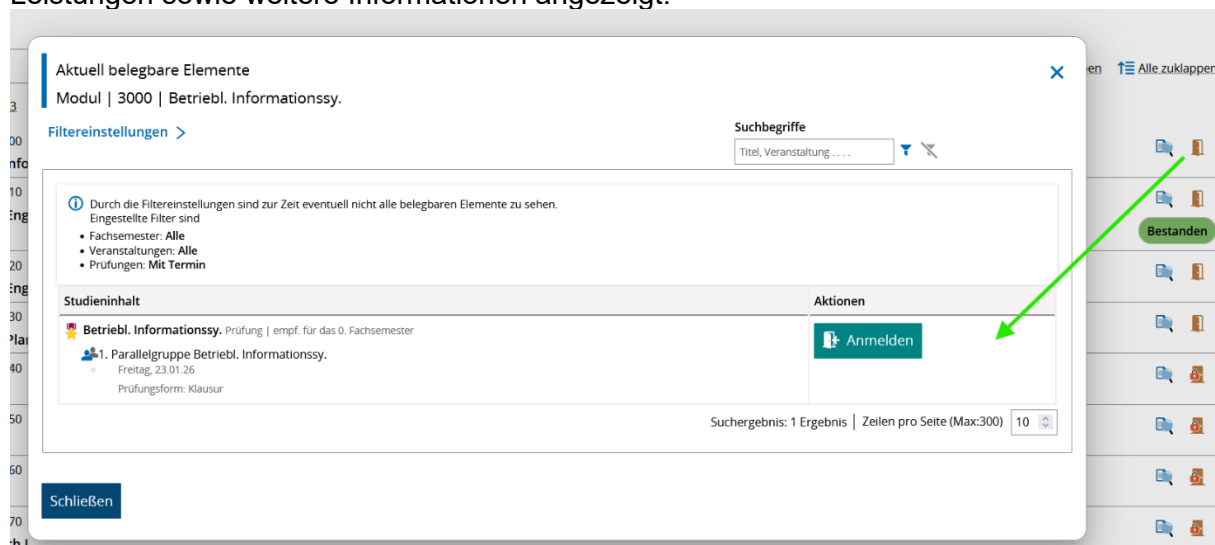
Leistungen sowie weitere Informationen angezeigt.

Aktuell belegbare Elemente
Modul | 3000 | Betriebl. Informationssy.

Filtereinstellungen >

Suchbegriffe
Titel, Veranstaltung . . . .

Durch die Filtereinstellungen sind zur Zeit eventuell nicht alle belegbaren Elemente zu sehen.
Eingestellte Filter sind
• Fachsemester: Alle
• Veranstaltungen: Alle
• Prüfungen: Mit Termin

| Studieninhalt | Aktionen |
|---|---|
| Betriebl. Informationssy. Prüfung \| empf. für das 0. Fachsemester<br>1. Parallelgruppe Betriebl. Informationssy.<br>Freitag, 23.01.26<br>Prüfungsform: Klausur | Anmelden |

Suchergebnis: 1 Ergebnis | Zeilen pro Seite (Max:300) 10

Schließen

en Alle zuklappen
Bestanden
3
00
nfo
10
Eng
20
Eng
30
Plai
40
50
60
70